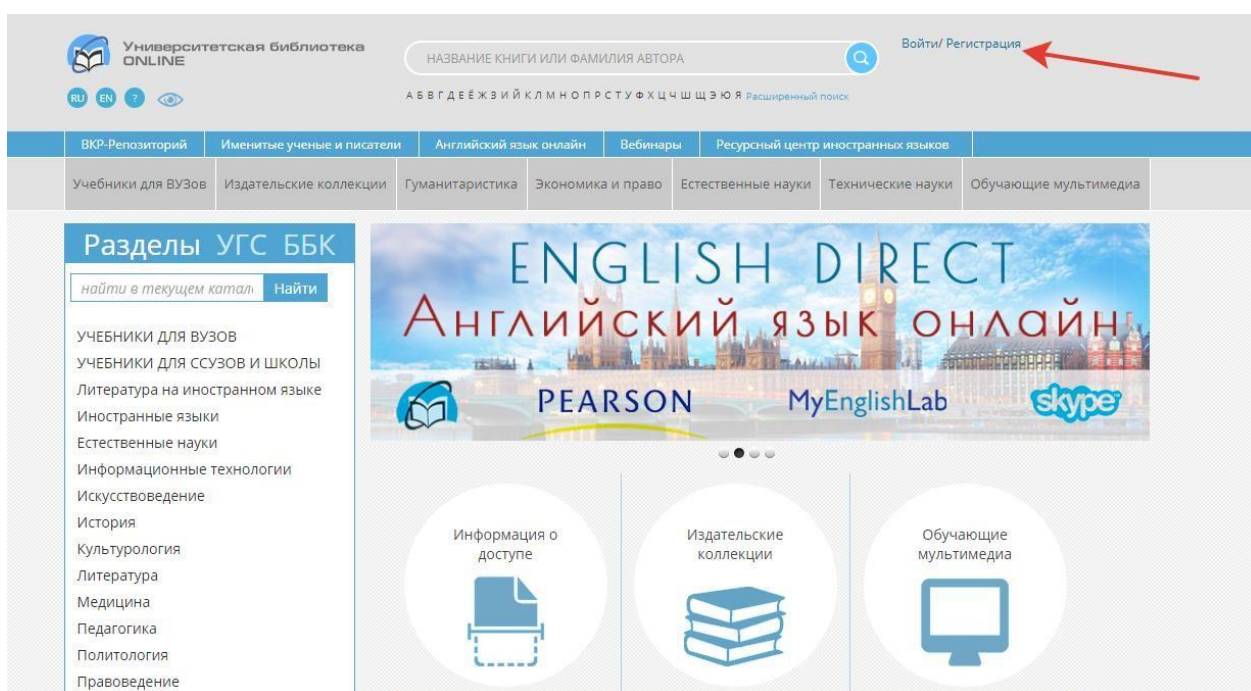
Университетская библиотека ONLINE

RU EN ?

НАЗВАНИЕ КНИГИ ИЛИ ФАМИЛИЯ АВТОРА

А Б В Г Д Е Ё Ж З И Й К Л М Н О П Р С Т У Ф Х Ц Ч Ш Щ Э Ю Я Расширенный поиск

Войти/ Регистрация

ВКР-Репозиторий | Именитые ученые и писатели | Английский язык онлайн | Вебинары | Ресурсный центр иностранных языков

Учебники для ВУЗов | Издательские коллекции | Гуманитаристика | Экономика и право | Естественные науки | Технические науки | Обучающие мультимедиа

Разделы УГС ББК

найти в текущем катал

Найти

УЧЕБНИКИ ДЛЯ ВУЗОВ
УЧЕБНИКИ ДЛЯ ССУЗОВ И ШКОЛЫ
Литература на иностранном языке
Иностранные языки
Естественные науки
Информационные технологии
Искусствоведение
История
Культурология
Литература
Медицина
Педагогика
Политология
Правоведение

ENGLISH DIRECT
Английский язык онлайн
PEARSON MyEnglishLab skype

Информация о доступе

Издательские коллекции

Обучающие мультимедиа